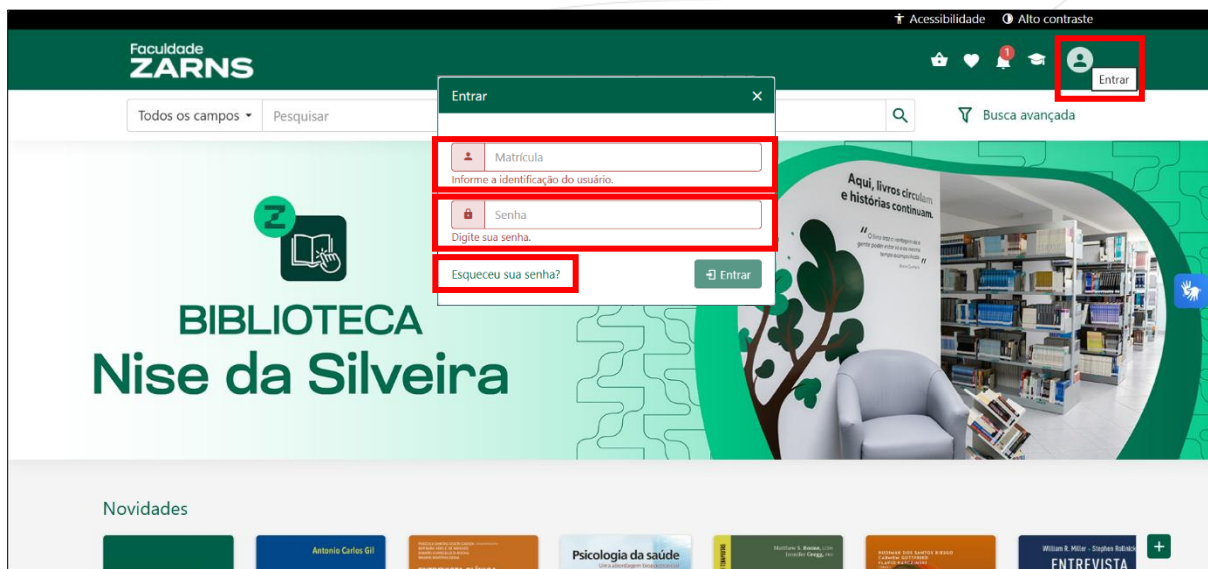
Acessibilidade Alto contraste

Faculdade
ZARNS

1

Entrar

Todos os campos Pesquisar

Busca avançada

Entrar ×

Matrícula
Informe a identificação do usuário.

Senha
Digite sua senha.

Esqueceu sua senha? Entrar

Aqui, livros circulam e histórias continuam.

BIBLIOTECA
Nise da Silveira

Novidades

Antonio Carlos Gil

Psicologia da saúde

William R. Miller · Stephen Rollnick
ENTREVISTA

+